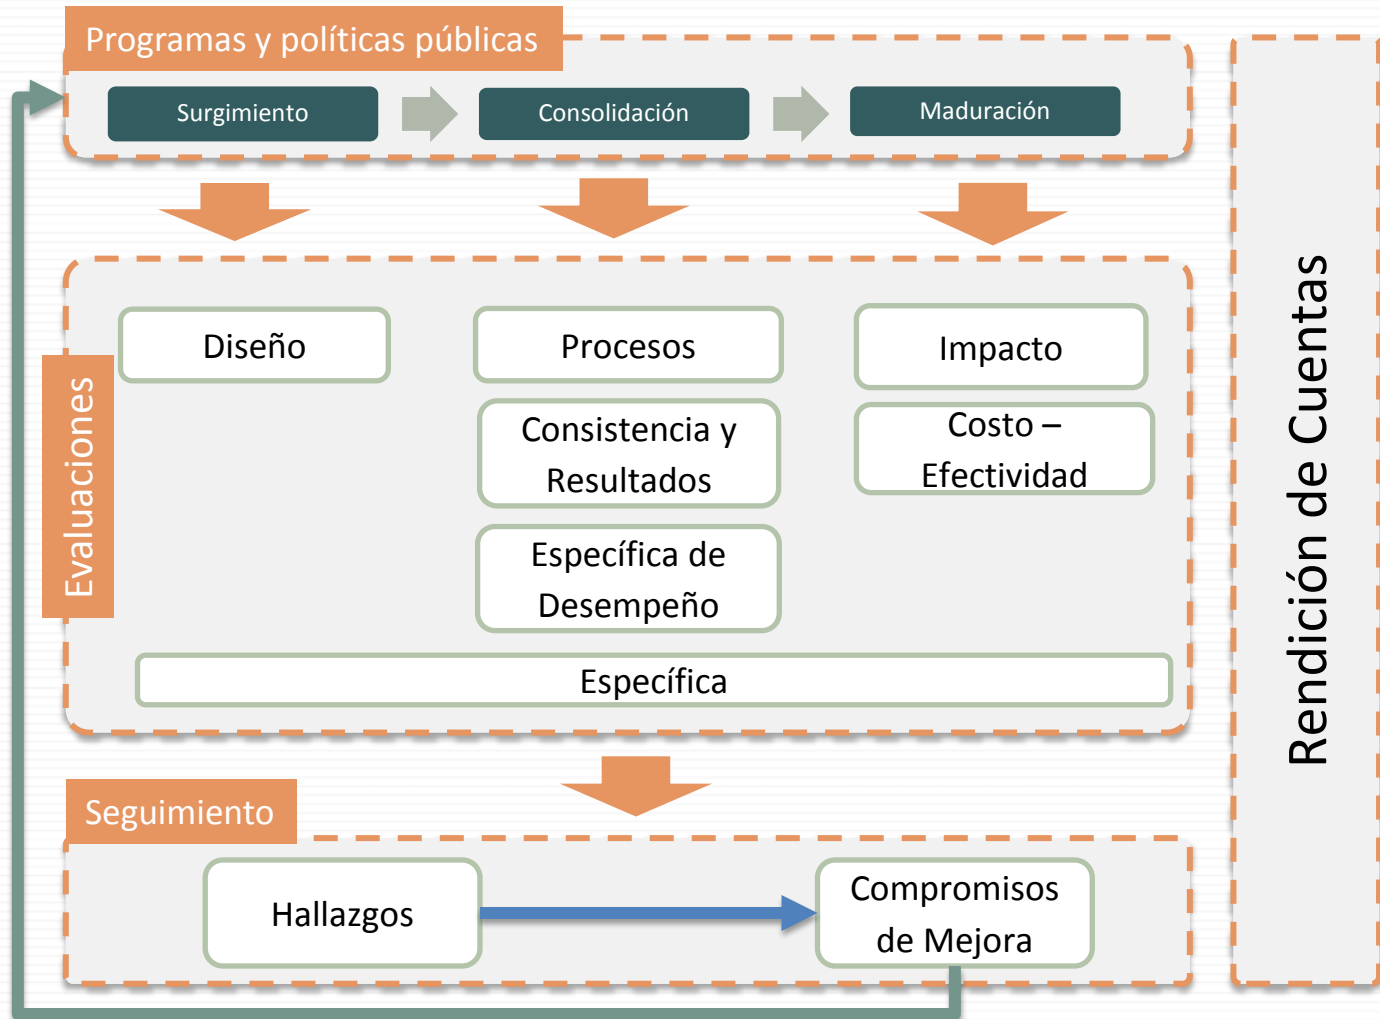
Programas y políticas públicas

Surgimiento

Consolidación

Maduración

Evaluaciones

Diseño

Procesos

Consistencia y Resultados

Específica de Desempeño

Impacto

Costo – Efectividad

Específica

Seguimiento

Hallazgos

Compromisos de Mejora

Rendición de Cuentas